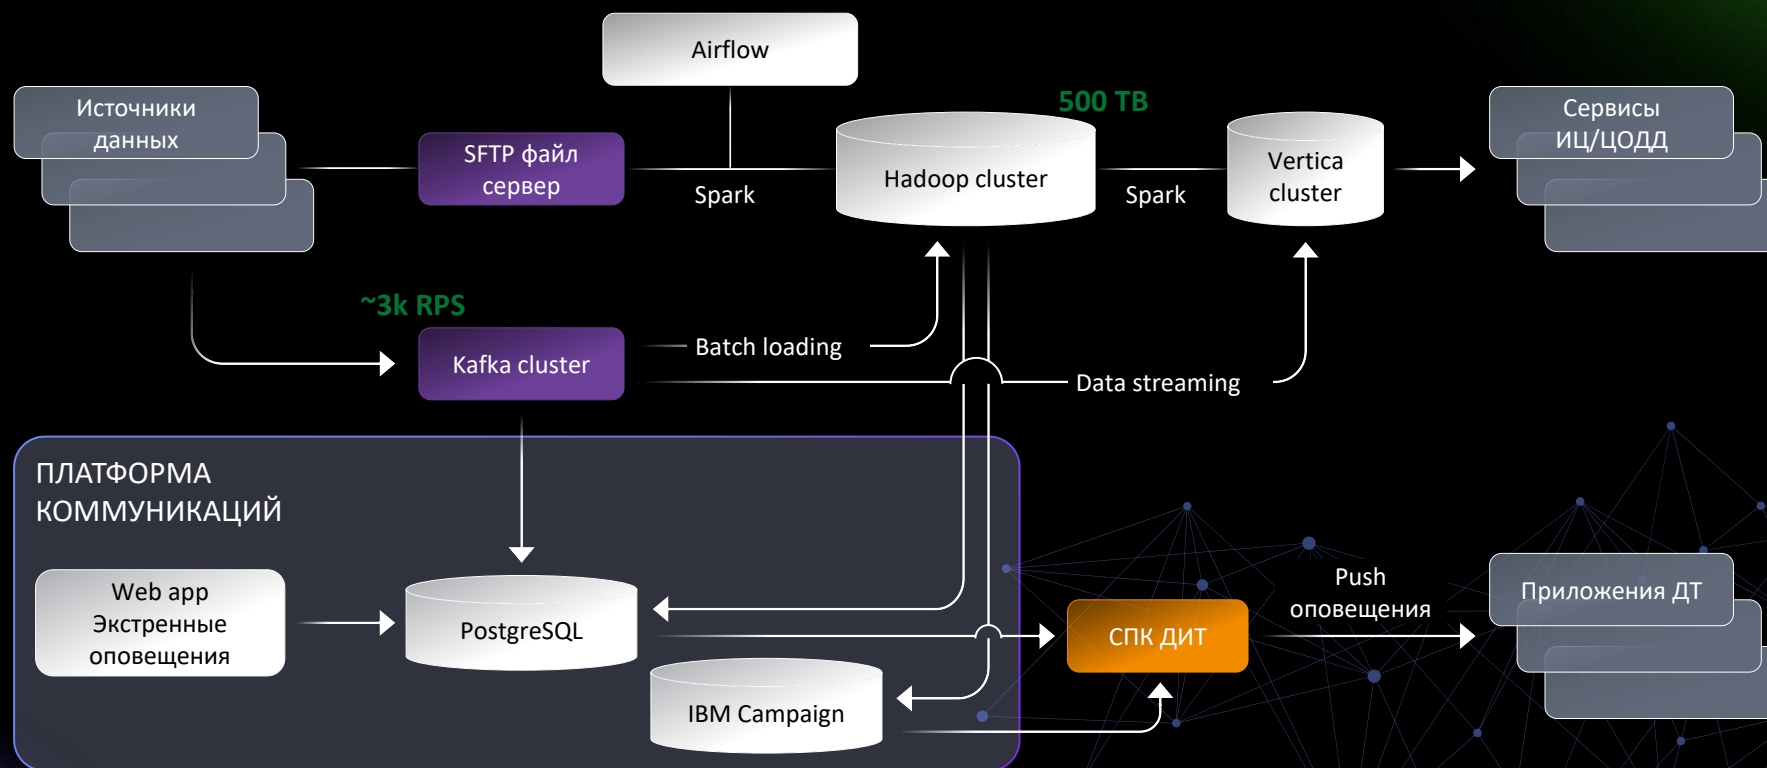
Airflow

Источники данных

SFTP файл сервер

Spark

500 TB

Hadoop cluster

Spark

Vertica cluster

Сервисы ИЦ/ЦОДД

~3k RPS

Kafka cluster

Batch loading

Data streaming

ПЛАТФОРМА КОММУНИКАЦИЙ

Web app Экстренные оповещения

PostgreSQL

IBM Campaign

СПК ДИТ

Push оповещения

Приложения ДТ